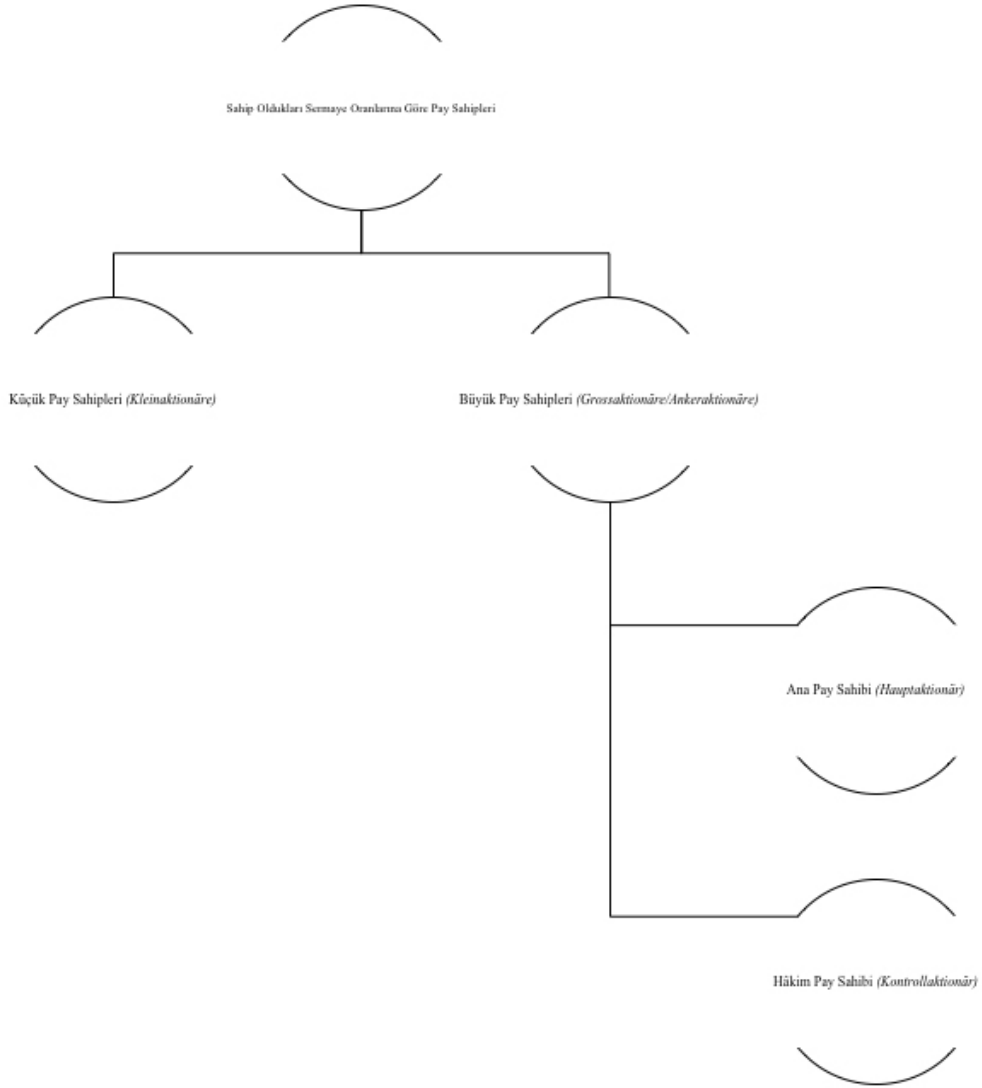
Sahip Oldukları Sermaye Oranlarına Göre Pay Sahipleri

Küçük Pay Sahipleri *(Kleinaktionäre)*

Büyük Pay Sahipleri *(Grossaktionäre/Ankeraktionäre)*

Ana Pay Sahibi *(Hauptaktionär)*

Hâkim Pay Sahibi *(Kontrollaktionär)*